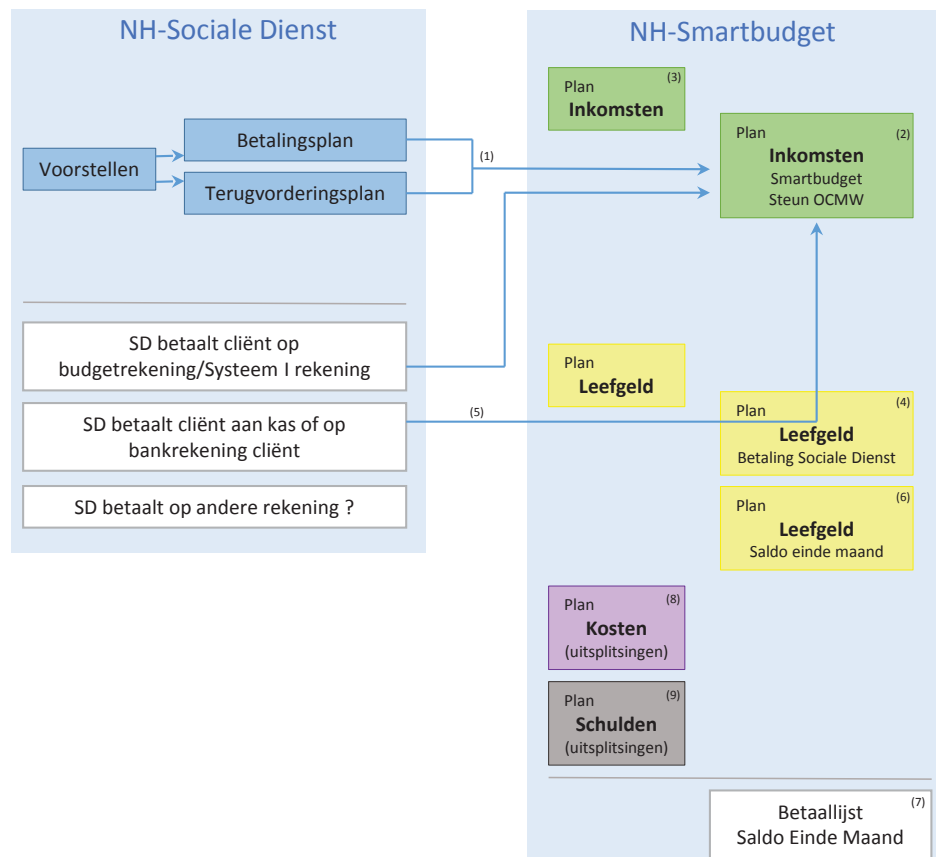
NH-Sociale Dienst

Voorstellen

Betalingsplan

Terugvorderingsplan

(1)

SD betaalt cliënt op budgetrekening/Systeem I rekening

SD betaalt cliënt aan kas of op bankrekening cliënt

(5)

SD betaalt op andere rekening ?

NH-Smartbudget

Plan (3)
Inkomsten

Plan (2)
Inkomsten
Smartbudget
Steun OCMW

Plan
Leefgeld

Plan (4)
Leefgeld
Betaling Sociale Dienst

Plan (6)
Leefgeld
Saldo einde maand

Plan (8)
Kosten
(uitsplitsingen)

Plan (9)
Schulden
(uitsplitsingen)

(7)
Betaallijst
Saldo Einde Maand